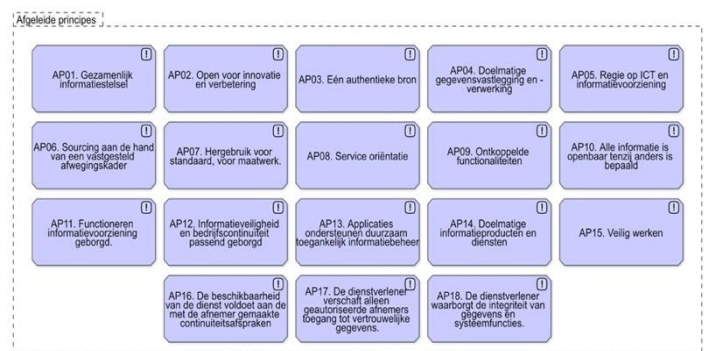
Afgeleide principes

AP01. Gezamenlijk informatiestelsel

AP02. Open voor innovatie en verbetering

AP03. Eén authentieke bron

AP04. Doelmatige gegevensvastlegging en -verwerking

AP05. Regie op ICT en informatievoorziening

AP06. Sourcing aan de hand van een vastgesteld afwegingskader

AP07. Hergebruik voor standaard, voor maatwerk.

AP08. Service oriëntatie

AP09. Ontkoppelde functionaliteiten

AP10. Alle informatie is openbaar tenzij anders is bepaald

AP11. Functioneren informatievoorziening geborgd.

AP12. Informatieveiligheid en bedrijfscontinuïteit passend geborgd

AP13. Applicaties ondersteunen duurzaam toegankelijk informatiebeheer

AP14. Doelmatige informatieproducten en diensten

AP15. Veilig werken

AP16. De beschikbaarheid van de dienst voldoet aan de met de afnemer gemaakte continuïteitsafspraken

AP17. De dienstverlener verschaft alleen geautoriseerde afnemers toegang tot vertrouwelijke gegevens.

AP18. De dienstverlener waarborgt de integriteit van gegevens en systeemfuncties.